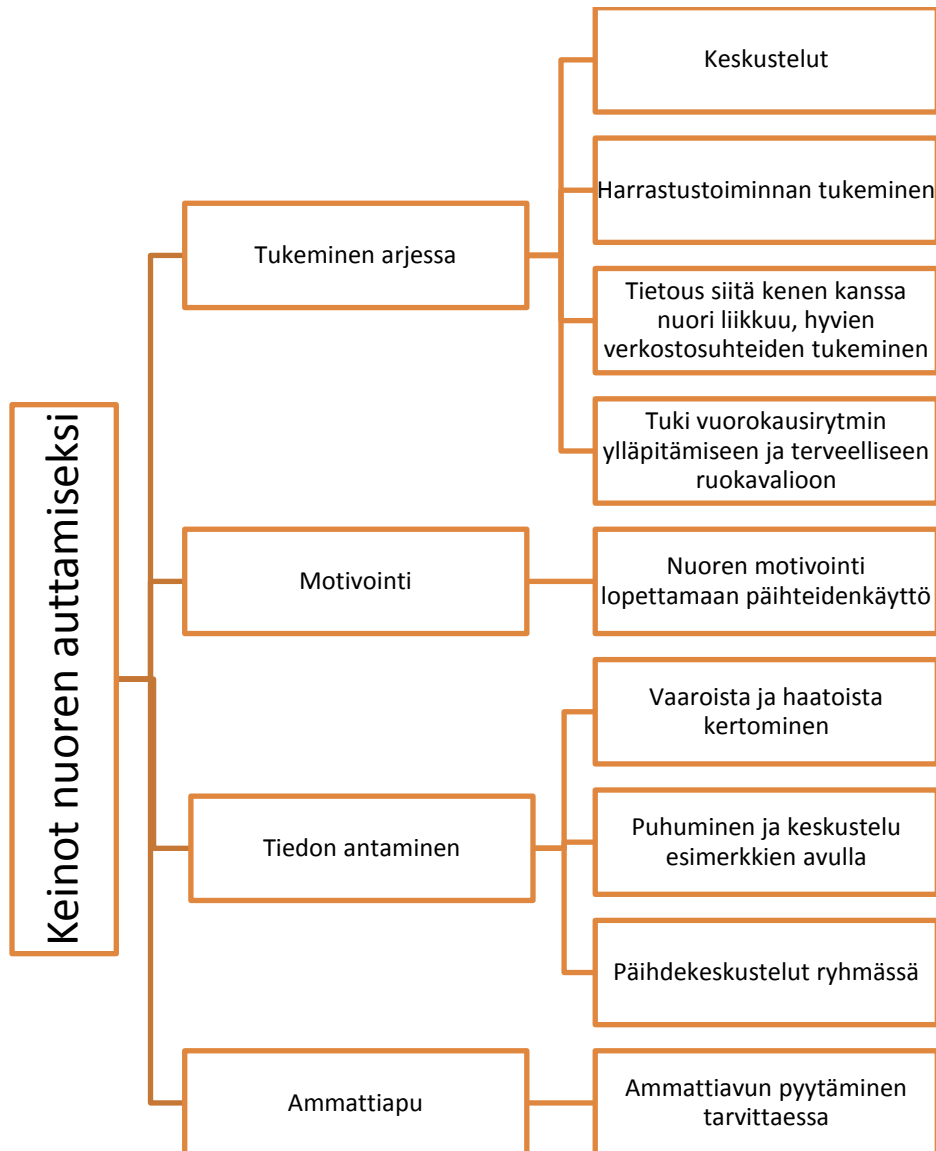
Keinot nuoren auttamiseksi

Tukeminen arjessa

Keskustelut

Harrastustoiminnan tukeminen

Tietous siitä kenen kanssa nuori liikkuu, hyvien verkostosuhteiden tukeminen

Tuki vuorokausirytmin ylläpitämiseen ja terveelliseen ruokavalioon

Motivointi

Nuoren motivointi lopettamaan päihteidenkäyttö

Tiedon antaminen

Vaaroista ja haatoista kertominen

Puhuminen ja keskustelu esimerkkien avulla

Päihdekeskustelut ryhmässä

Ammattiapu

Ammattiavun pyytäminen tarvittaessa